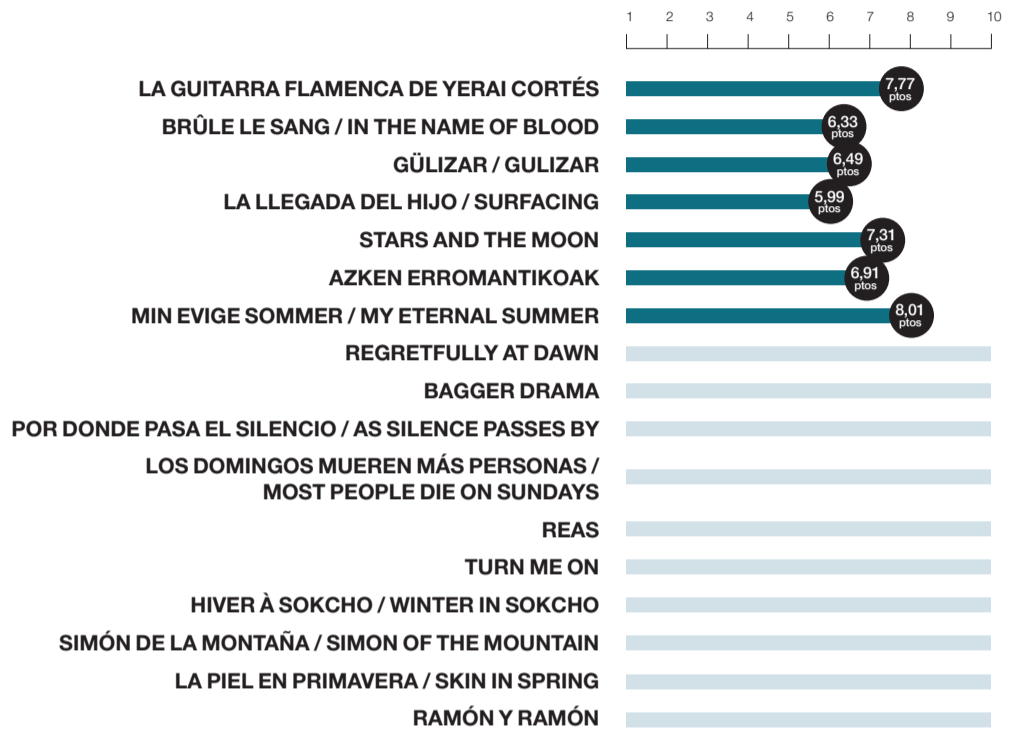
1 2 3 4 5 6 7 8 9 10

LA GUITARRA FLAMENCA DE YERAI CORTÉS 7,77 ptos
BRÛLE LE SANG / IN THE NAME OF BLOOD 6,33 ptos
GÜLIZAR / GULIZAR 6,49 ptos
LA LLEGADA DEL HIJO / SURFACING 5,99 ptos
STARS AND THE MOON 7,31 ptos
AZKEN ERROMANTIKOAK 6,91 ptos
MIN EVIGE SOMMER / MY ETERNAL SUMMER 8,01 ptos
REGRETFULLY AT DAWN
BAGGER DRAMA
POR DONDE PASA EL SILENCIO / AS SILENCE PASSES BY
LOS DOMINGOS MUEREN MÁS PERSONAS / MOST PEOPLE DIE ON SUNDAYS
REAS
TURN ME ON
HIVER À SOKCHO / WINTER IN SOKCHO
SIMÓN DE LA MONTAÑA / SIMON OF THE MOUNTAIN
LA PIEL EN PRIMAVERA / SKIN IN SPRING
RAMÓN Y RAMÓN